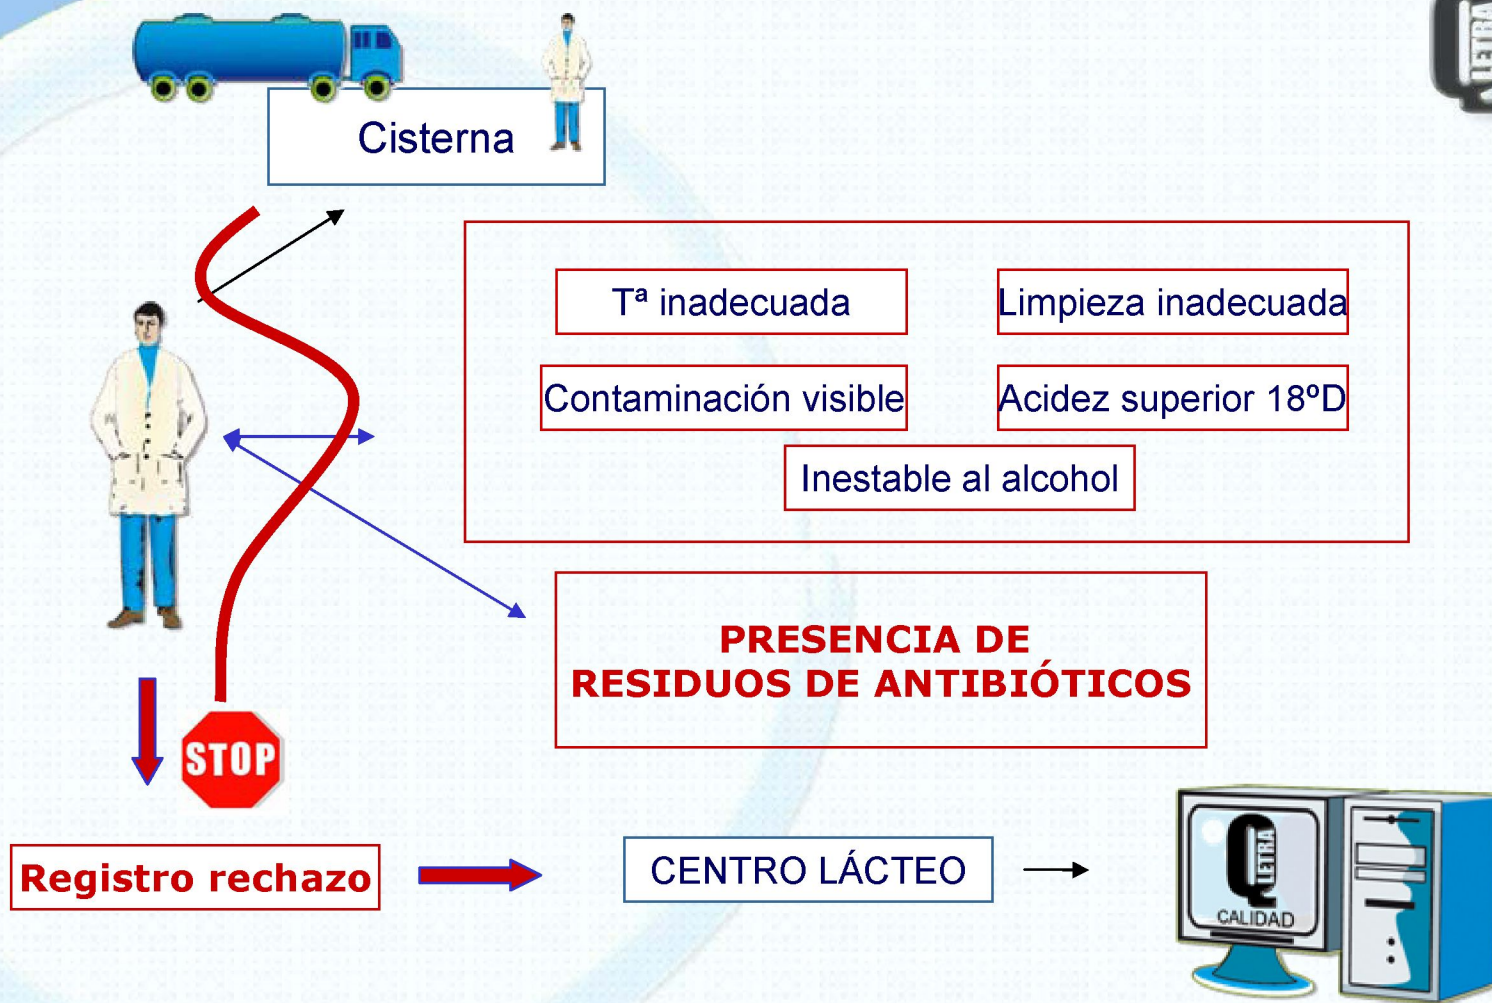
Cisterna

Tª inadecuada

Limpieza inadecuada

Contaminación visible

Acidez superior 18ºD

Inestable al alcohol

PRESENCIA DE RESIDUOS DE ANTIBIÓTICOS

STOP

Registro rechazo

CENTRO LÁCTEO

LETRA

CALIDAD

LETRA